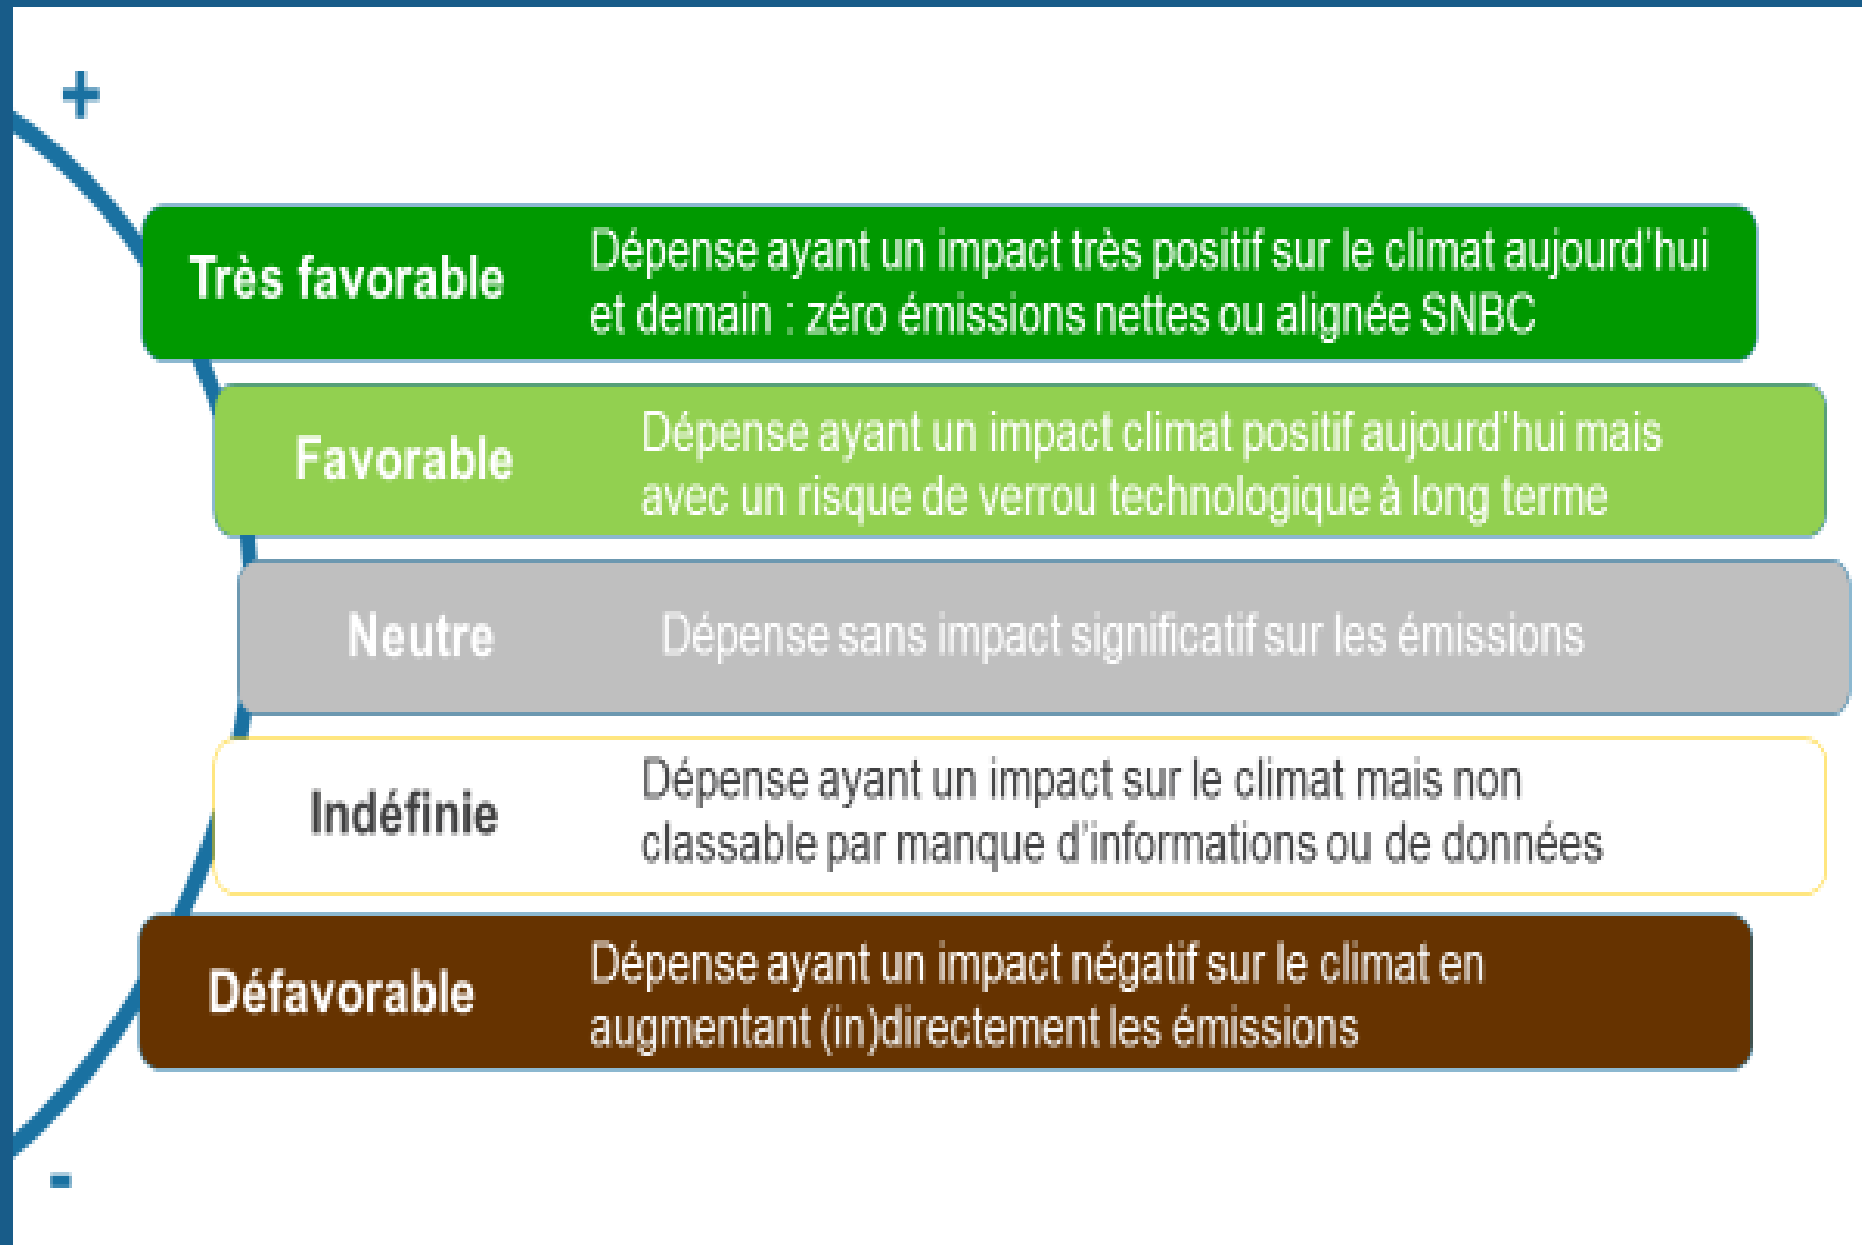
+

Très favorable

Dépense ayant un impact très positif sur le climat aujourd'hui et demain : zéro émissions nettes ou alignée SNBC

Favorable

Dépense ayant un impact climat positif aujourd'hui mais avec un risque de verrou technologique à long terme

Neutre

Dépense sans impact significatif sur les émissions

Indéfinie

Dépense ayant un impact sur le climat mais non classable par manque d'informations ou de données

Défavorable

Dépense ayant un impact négatif sur le climat en augmentant (in)directement les émissions

-